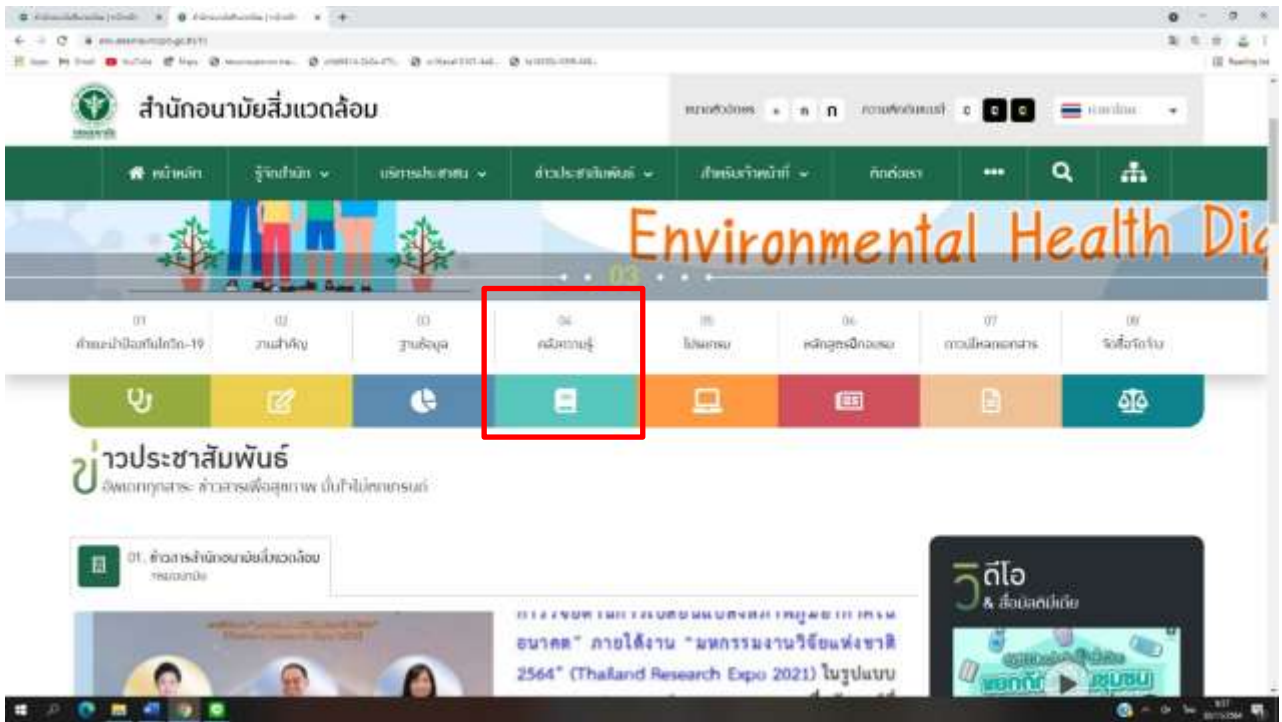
สำนักอนามัยสิ่งแวดล้อม

หน้าหลัก | รู้จักสำนัก | บริการประชาชน | ข่าวประชาสัมพันธ์ | สำหรับเจ้าหน้าที่ | ติดต่อเรา

Environmental Health Di

01 คำแนะนำป้องกันโควิด-19
02 งานสำคัญ
03 ฐานข้อมูล
04 คลังความรู้
05 โปรแกรม
06 หลักสูตรฝึกอบรม
07 ดาวน์โหลดเอกสาร
08 จัดซื้อจัดจ้าง

ข่าวประชาสัมพันธ์
อัพเดททุกสาระ ข่าวสารเพื่อสุขภาพ ยั่งยืน

01. ข่าวสารสำนักอนามัยสิ่งแวดล้อม

อนาคต" ภายใต้งาน "มหกรรมงานวิจัยแห่งชาติ 2564" (Thailand Research Expo 2021) ในรูปแบบ

วีดีโอ
& สื่อมัลติมีเดีย